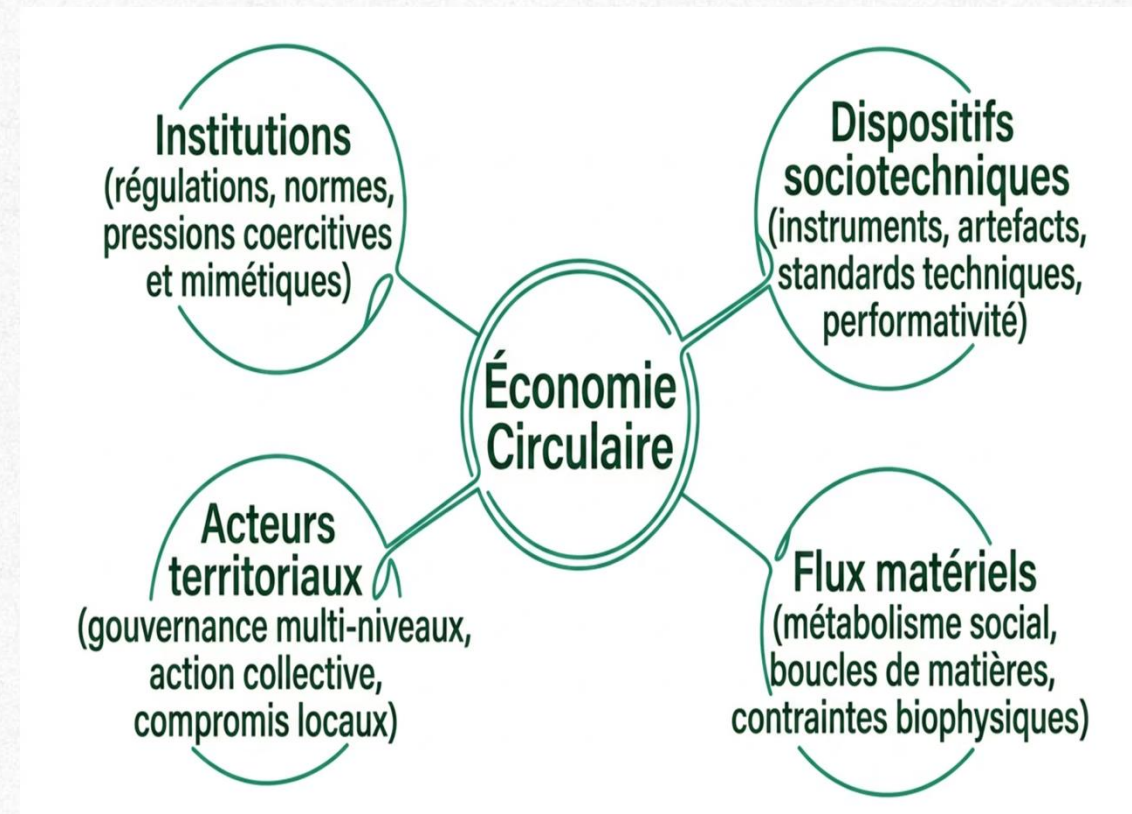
Institutions
(régulations, normes, pressions coercitives et mimétiques)

Dispositifs sociotechniques
(instruments, artefacts, standards techniques, performativité)

Économie Circulaire

Acteurs territoriaux
(gouvernance multi-niveaux, action collective, compromis locaux)

Flux matériels
(métabolisme social, boucles de matières, contraintes biophysiques)